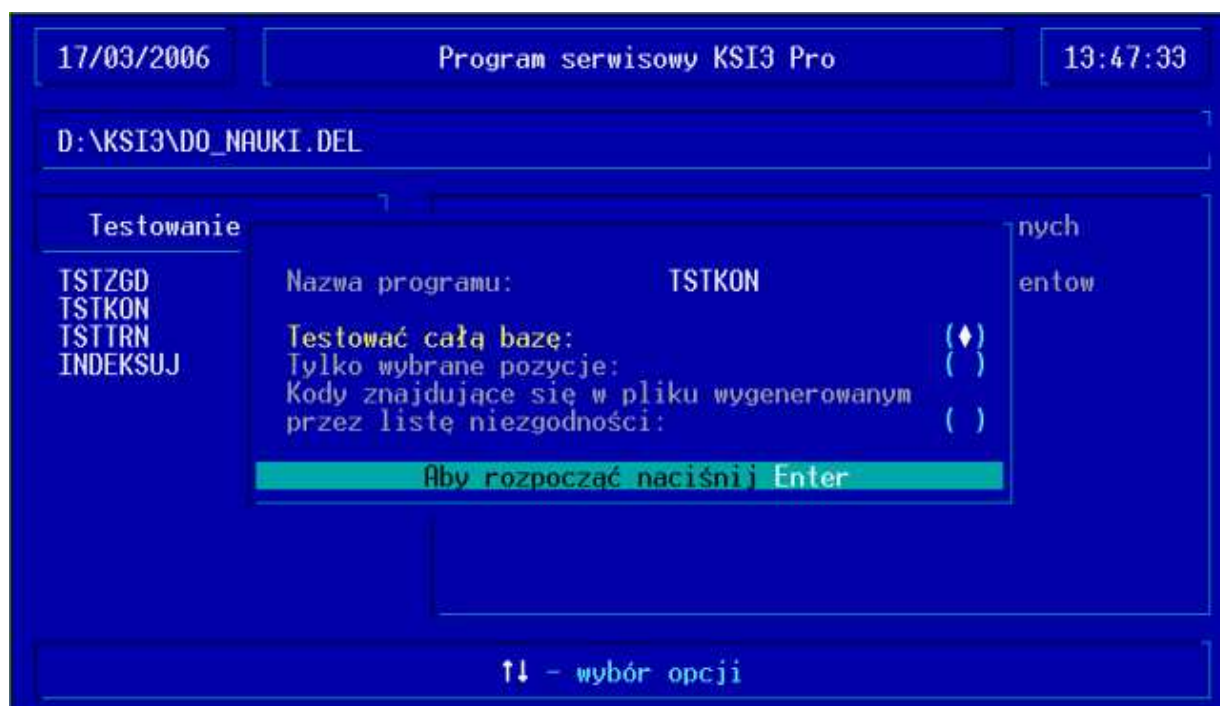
17/03/2006

Program serwisowy KSI3 Pro

13:47:33

D:\KSI3\DO_NAUKI.DEL

Testowanie

nych

entow

TSTZGD
TSTKON
TSTTRN
INDEKSUJ

Nazwa programu: TSTKON

Testować całą bazę: (♦)
Tylko wybrane pozycje: ( )
Kody znajdujące się w pliku wygenerowanym przez listę niezgodności: ( )

Aby rozpocząć naciśnij Enter

↑↓ - wybór opcji